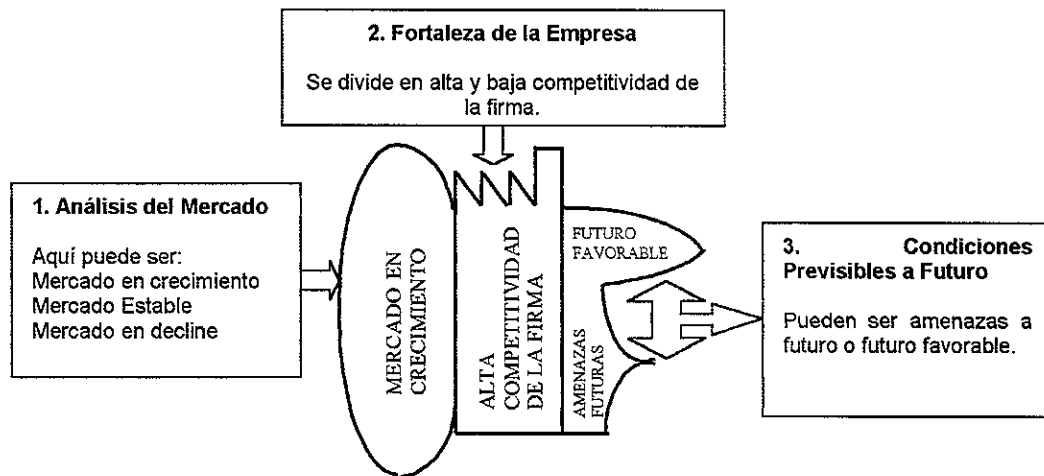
2. Fortaleza de la Empresa

Se divide en alta y baja competitividad de la firma.

1. Análisis del Mercado

Aquí puede ser:
Mercado en crecimiento
Mercado Estable
Mercado en decline

MERCADO EN CRECIMIENTO

ALTA COMPETITIVIDAD DE LA FIRMA

FUTURO FAVORABLE

AMENAZAS FUTURAS

3. Condiciones Previsibles a Futuro

Pueden ser amenazas a futuro o futuro favorable.